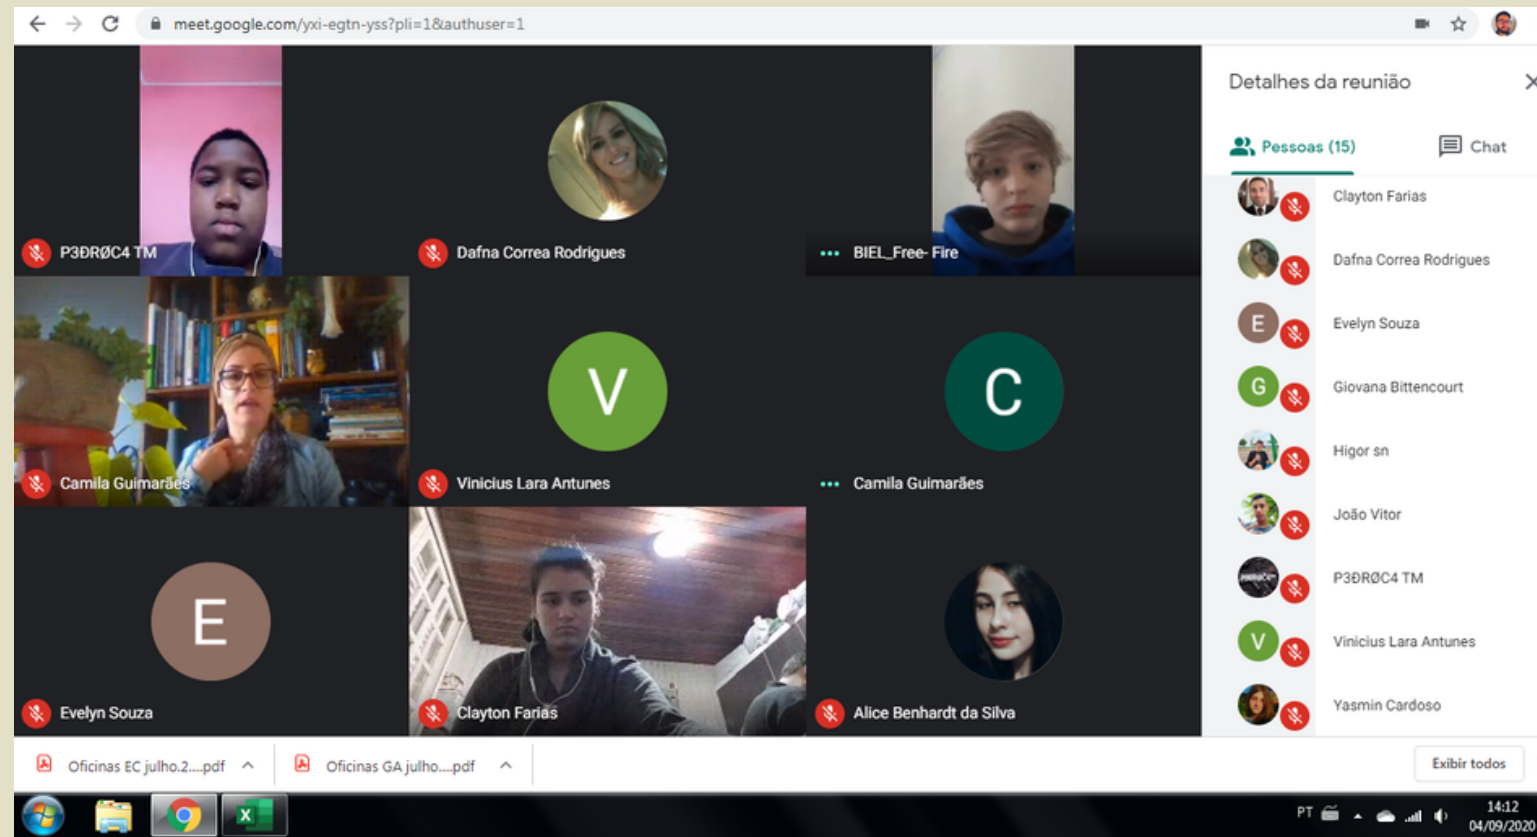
meet.google.com/yxi-egtn-yss?pli=1&authuser=1

P3ÐRØC4 TM
Dafna Correa Rodrigues
BIEL_Free- Fire
V
C
Camila Guimarães
Vinicius Lara Antunes
Camila Guimarães
E
Evelyn Souza
Clayton Farias
Alice Benhardt da Silva

Detalhes da reunião
Pessoas (15)
Chat

Clayton Farias
Dafna Correa Rodrigues
E
Evelyn Souza
G
Giovana Bittencourt
Higor sn
João Vitor
P3ÐRØC4 TM
V
Vinicius Lara Antunes
Yasmin Cardoso

Oficinas EC julho.2....pdf
Oficinas GA julho....pdf
Exibir todos

PT
14:12
04/09/2020